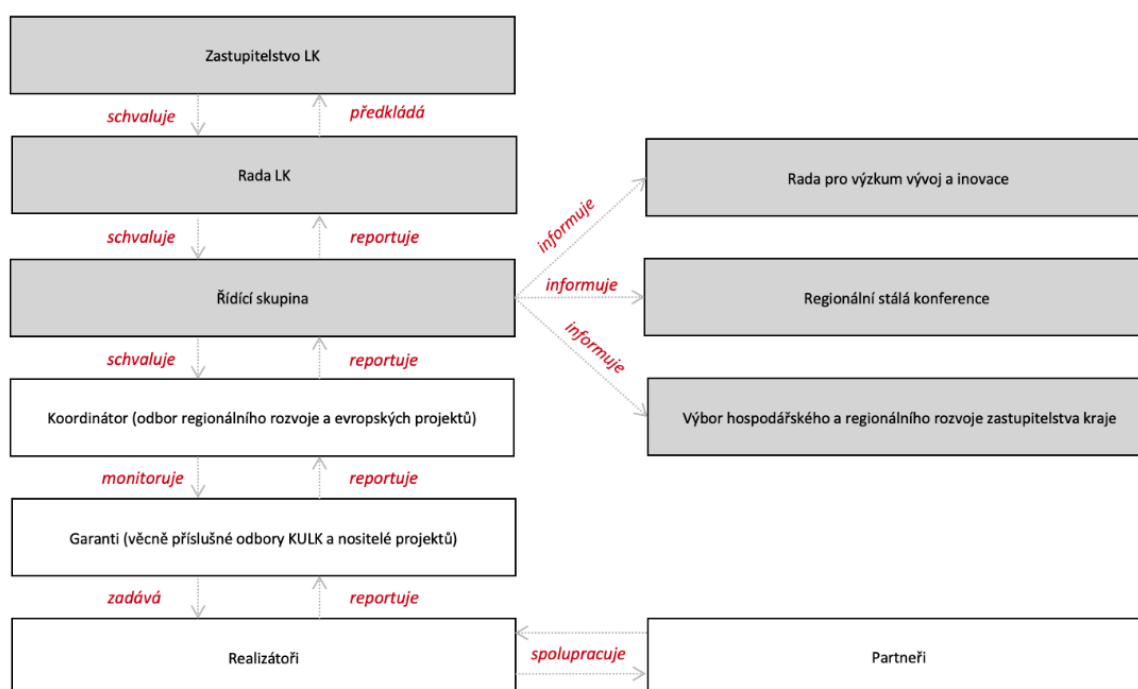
Zastupitelstvo LK

schvaluje

předkládá

Rada LK

schvaluje

reportuje

Řídící skupina

schvaluje

reportuje

Koordinátor (odbor regionálního rozvoje a evropských projektů)

monitoruje

reportuje

Garanti (věcně příslušné odbory KULK a nositelé projektů)

zadává

reportuje

Realizátoři

informuje

Rada pro výzkum vývoj a inovace

informuje

Regionální stálá konference

informuje

Výbor hospodářského a regionálního rozvoje zastupitelstva kraje

spolupracuje

Partneři